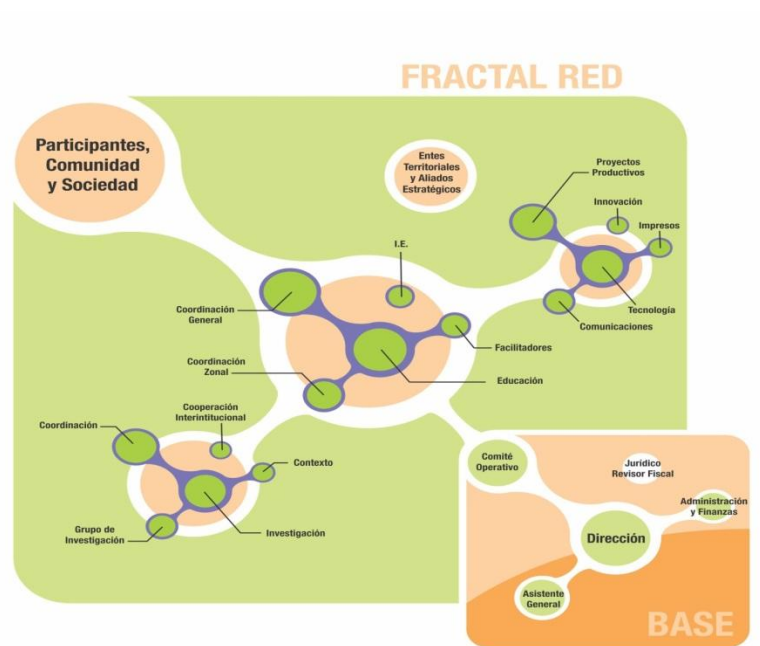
FRACTAL RED

Participantes, Comunidad y Sociedad

Entes Territoriales y Aliados Estratégicos

Proyectos Productivos

Innovación

Impresos

Tecnología

Comunicaciones

I.E.

Coordinación General

Facilitadores

Coordinación Zonal

Educación

Cooperación Interintitucional

Coordinación

Contexto

Grupo de Investigación

Investigación

Comité Operativo

Jurídico Revisor Fiscal

Administración y Finanzas

Dirección

Asistente General

BASE